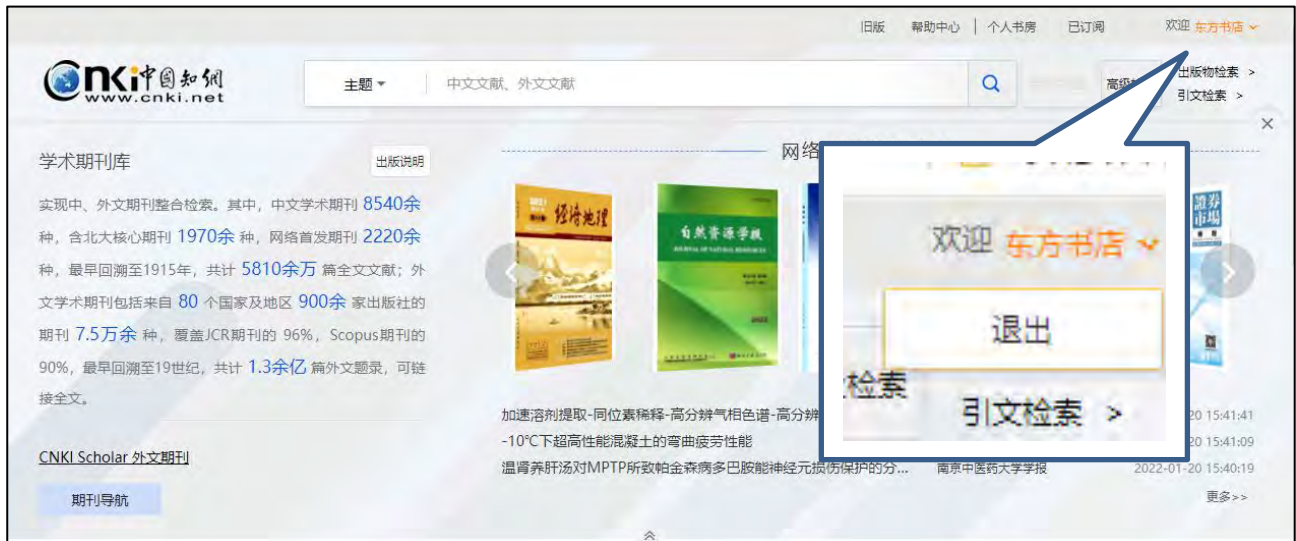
旧版 | 帮助中心 | 个人书房 | 已订阅 | 欢迎 东方书店

CNKI中国知网 www.cnki.net

主题 | 中文文献、外文文献

高级 | 出版物检索 > | 引文检索 >

学术期刊库

出版说明

实现中、外文期刊整合检索。其中，中文学术期刊 8540余种，含北大核心期刊 1970余种，网络首发期刊 2220余种，最早回溯至1915年，共计 5810余万篇全文文献；外文学术期刊包括来自 80 个国家及地区 900余家出版社的期刊 7.5万余种，覆盖JCR期刊的 96%，Scopus期刊的 90%，最早回溯至19世纪，共计 1.3余亿篇外文题录，可链接全文。

CNKI Scholar 外文期刊

期刊导航

网络

经济地理

自然资源学报

证券市场

欢迎 东方书店

退出

检索

引文检索 >

加速溶剂提取-同位素稀释-高分辨气相色谱-高分辨 | 20 15:41:41

-10℃下超高性能混凝土的弯曲疲劳性能 | 20 15:41:09

温肾养肝汤对MPTP所致帕金森病多巴胺能神经元损伤保护的分... | 南京中医药大学学报 | 2022-01-20 15:40:19

更多>>